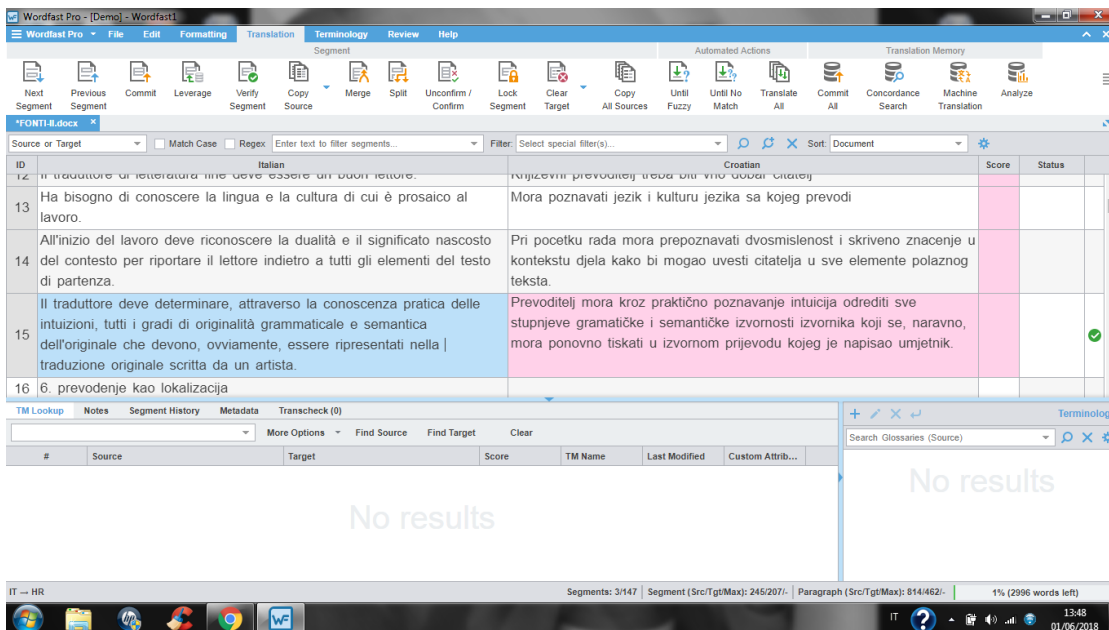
Wordfast Pro - [Demo] - Wordfast1

Wordfast Pro File Edit Formatting Translation Terminology Review Help

Segment | Automated Actions | Translation Memory

Next Segment | Previous Segment | Commit | Leverage | Verify Segment | Copy Source | Merge | Split | Unconfirm / Confirm | Lock Segment | Clear Target | Copy All Sources | Until Fuzzy | Until No Match | Translate All | Commit All | Concordance Search | Machine Translation | Analyze

*FONTI-II.docx

Source or Target | Match Case | Regex | Enter text to filter segments... | Filter: Select special filter(s)... | Sort: Document

| ID | Italian | Croatian | Score | Status |
|---|---|---|---|---|
| 12 | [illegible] | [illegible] | | |
| 13 | Ha bisogno di conoscere la lingua e la cultura di cui è prosaico al lavoro. | Mora poznavati jezik i kulturu jezika sa kojeg prevodi | | |
| 14 | All'inizio del lavoro deve riconoscere la dualità e il significato nascosto del contesto per riportare il lettore indietro a tutti gli elementi del testo di partenza. | Pri pocetku rada mora prepoznavati dvosmislenost i skriveno znacenje u kontekstu djela kako bi mogao uvesti citatelja u sve elemente polaznog teksta. | | |
| 15 | Il traduttore deve determinare, attraverso la conoscenza pratica delle intuizioni, tutti i gradi di originalità grammaticale e semantica dell'originale che devono, ovviamente, essere ripresentati nella traduzione originale scritta da un artista. | Prevoditelj mora kroz praktično poznavanje intuicija odrediti sve stupnjeve gramatičke i semantičke izvornosti izvornika koji se, naravno, mora ponovno tiskati u izvornom prijevodu kojeg je napisao umjetnik. | | |
| 16 | 6. prevodenje kao lokalizacija | | | |

TM Lookup | Notes | Segment History | Metadata | Transcheck (0)

More Options | Find Source | Find Target | Clear

| # | Source | Target | Score | TM Name | Last Modified | Custom Attrib... |
|---|---|---|---|---|---|---|

No results

Terminolog

Search Glossaries (Source)

No results

IT → HR | Segments: 3/147 | Segment (Src/Tgt/Max): 245/207/- | Paragraph (Src/Tgt/Max): 814/462/- | 1% (2996 words left)

IT 13:48 01/06/2018